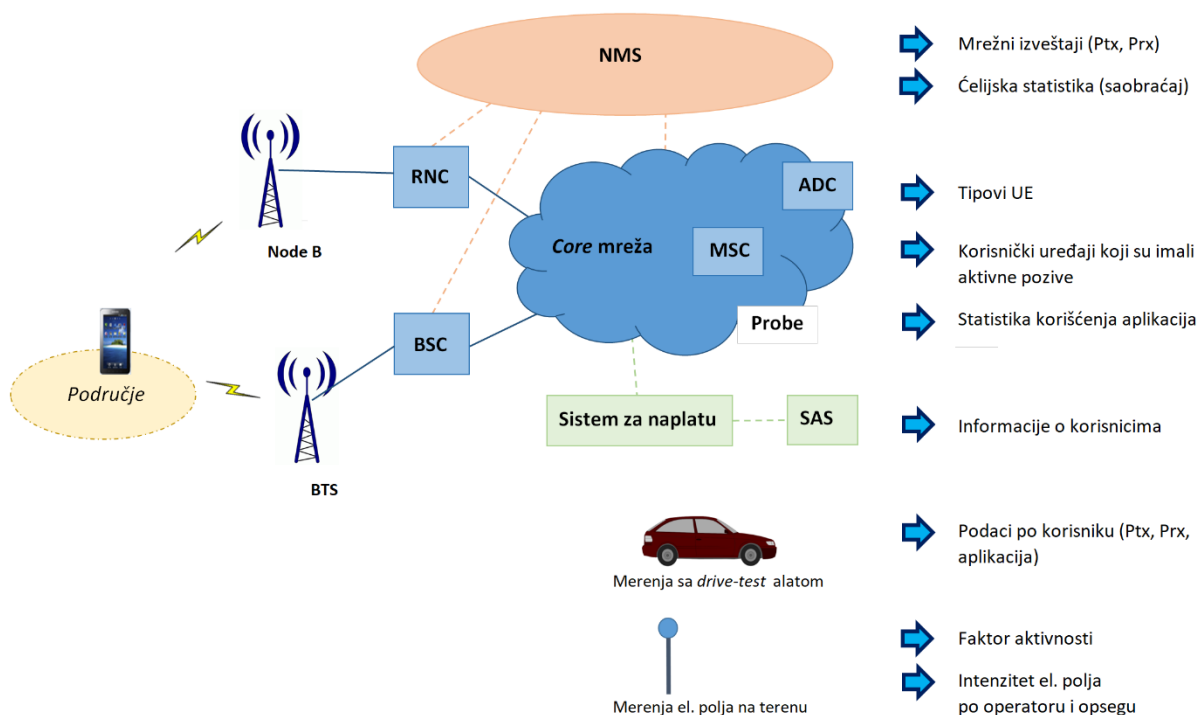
NMS

RNC

Node B

ADC

Core mreža

MSC

Probe

BSC

Područje

BTS

Sistem za naplatu

SAS

Merenja sa drive-test alatom

Merenja el. polja na terenu

Mrežni izveštaji (Ptx, Prx)

Ćelijska statistika (saobraćaj)

Tipovi UE

Korisnički uređaji koji su imali aktivne pozive

Statistika korišćenja aplikacija

Informacije o korisnicima

Podaci po korisniku (Ptx, Prx, aplikacija)

Faktor aktivnosti

Intenzitet el. polja po operatoru i opsegu